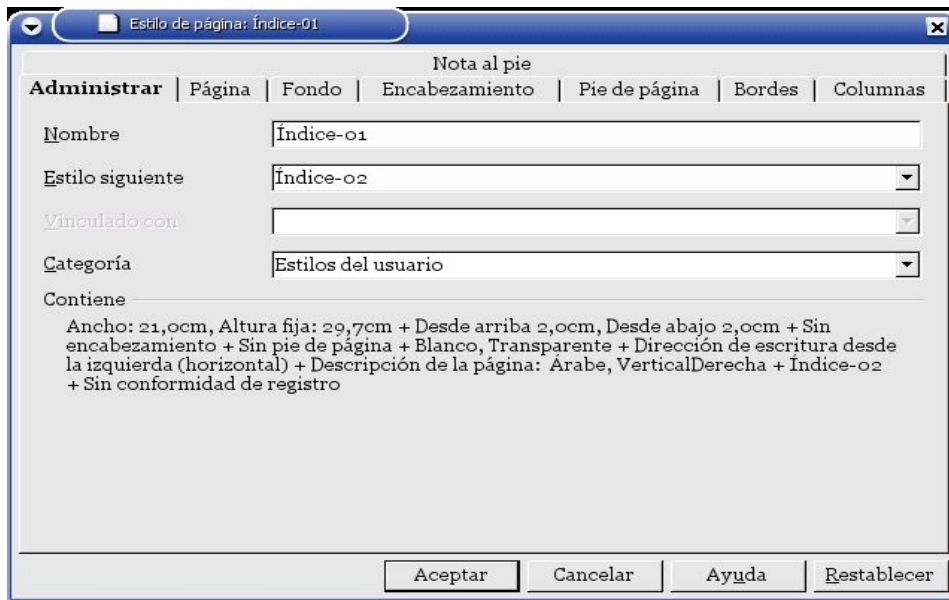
Estilo de página: Índice-01

Nota al pie

Administrar | Página | Fondo | Encabezamiento | Pie de página | Bordes | Columnas

Nombre Índice-01

Estilo siguiente Índice-02

Vinculado con

Categoría Estilos del usuario

Contiene

Ancho: 21,0cm, Altura fija: 29,7cm + Desde arriba 2,0cm, Desde abajo 2,0cm + Sin encabezamiento + Sin pie de página + Blanco, Transparente + Dirección de escritura desde la izquierda (horizontal) + Descripción de la página: Árabe, VerticalDerecha + Índice-02 + Sin conformidad de registro

Aceptar Cancelar Ayuda Restablecer